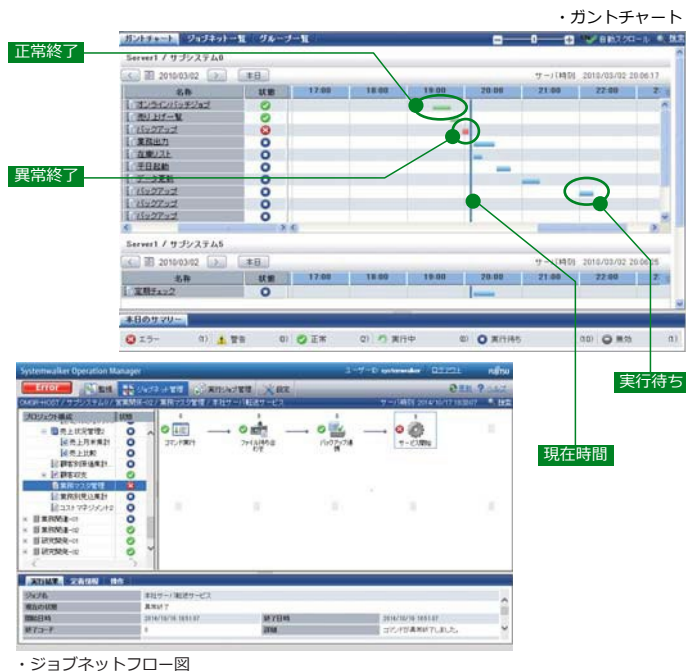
・ガントチャート

ガントチャート　ジョブネット一覧　グループ一覧　自動スクロール　検索

Server1 / サブシステム0

2010/03/02　本日　サーバ時刻 2010/03/02 20:06:17

| 名称 | 状態 | 17:00 | 18:00 | 19:00 | 20:00 | 21:00 | 22:00 |
|---|---|---|---|---|---|---|---|
| オンラインバッチジョブ | | | | | | | |
| 売り上げ一覧 | | | | | | | |
| バックアップ | | | | | | | |
| 業務出力 | | | | | | | |
| 在庫リスト | | | | | | | |
| 手日起動 | | | | | | | |
| データ更新 | | | | | | | |
| バックアップ | | | | | | | |
| バックアップ | | | | | | | |
| バックアップ | | | | | | | |

Server1 / サブシステム5

2010/03/02　本日　サーバ時刻 2010/03/02 20:06:25

| 名称 | 状態 | 17:00 | 18:00 | 19:00 | 20:00 | 21:00 | 22:00 |
|---|---|---|---|---|---|---|---|
| 定期チェック | | | | | | | |

本日のサマリー

エラー (1)　警告 (0)　正常 (2)　実行中 (0)　実行待ち (10)　無効 (1)

正常終了

異常終了

実行待ち

現在時間

Systemwalker Operation Manager　ユーザーID systemwalker　ログアウト　FUJITSU

Error　監視　ジョブネット管理　実行ジョブ管理　設定　更新　ヘルプ

OMGR-HOST / サブシステム0 / 業務関係-02 / 業務サーバ / 本社サーバ転送サービス　サーバ時刻 2014/10/17 18:39:07　検索

プロジェクト構成　状態

売上状況管理2
売上月末集計
売上比較
顧客別業績集計
顧客対応
業務マスタ管理
業務別見込集計
コスト マネジメント2
業務関連-01
業務関連-02
研究開発-01
研究開発-02

コマンド実行　ファイル待ち合わせ　バックアップ連携　サービス開始

実行結果　定義情報　操作

ジョブ名　本社サーバ転送サービス
現在の状態　異常終了
開始日時　2014/10/16 18:51:07　終了日時　2014/10/16 18:51:07
終了コード　8　詳細　コマンドが異常終了しました。

・ジョブネットフロー図